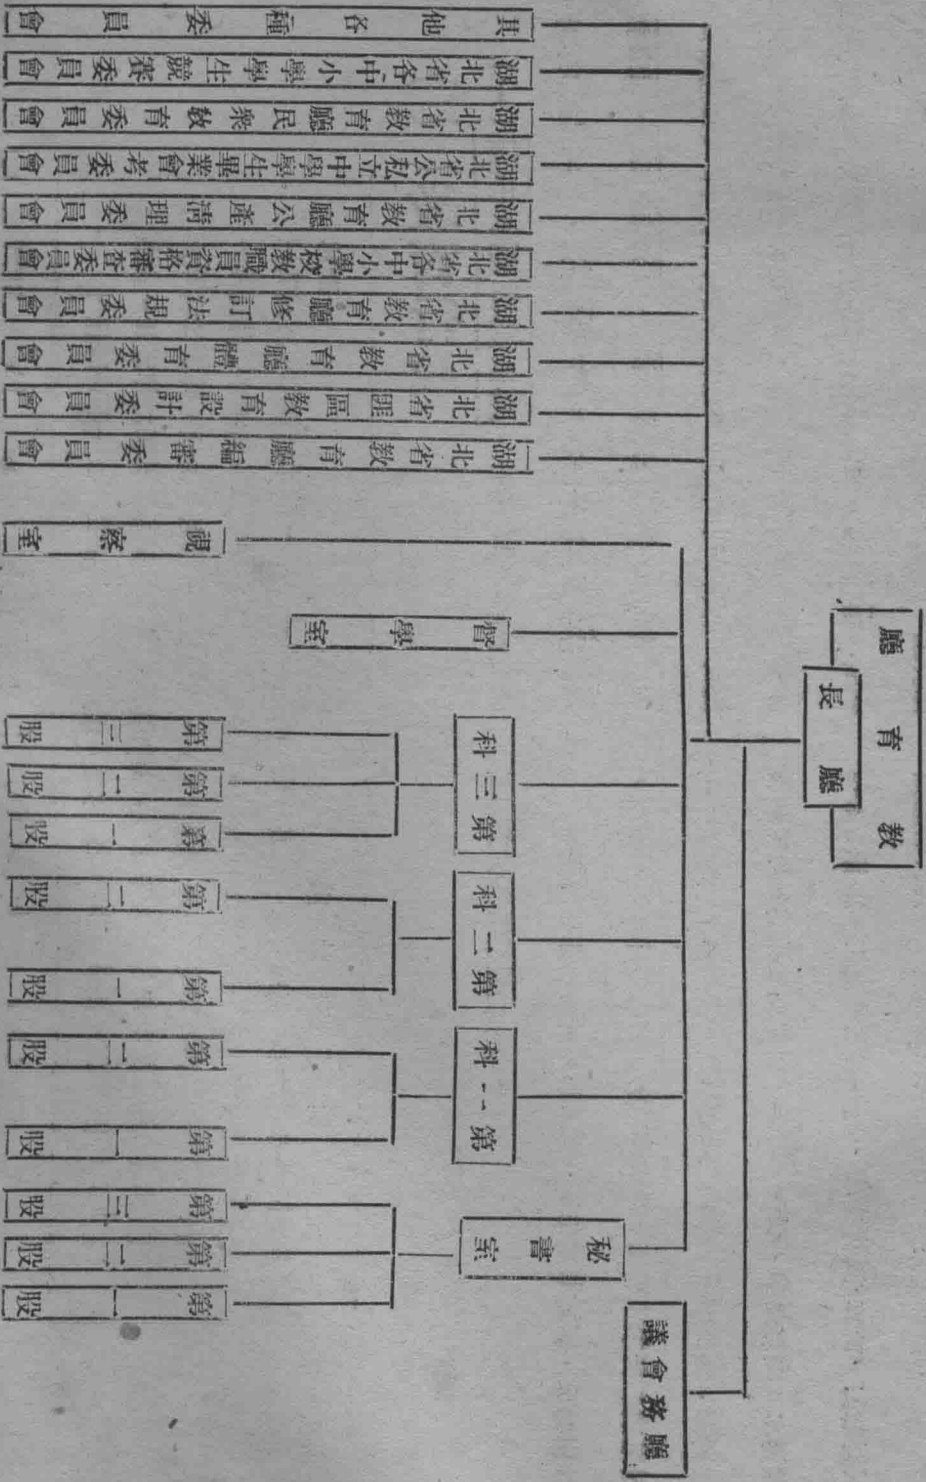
教育廳

廳長

廳務會議

秘書室

第一股
第二股
第三股

第一科

第一股
第二股

第二科

第一股
第二股

第三科

第一股
第二股
第三股

督學室

視察室

湖北省教育廳編審委員會
湖北省教育廳設計委員會
湖北省教育廳體育委員會
湖北省教育廳修訂法規委員會
湖北省各中小學校教職員資格審查委員會
湖北省教育廳公產清理委員會
湖北省公私立中學學生畢業會考委員會
湖北省教育廳民衆教育委員會
湖北省各中小學學生競賽委員會
其他各種委員會